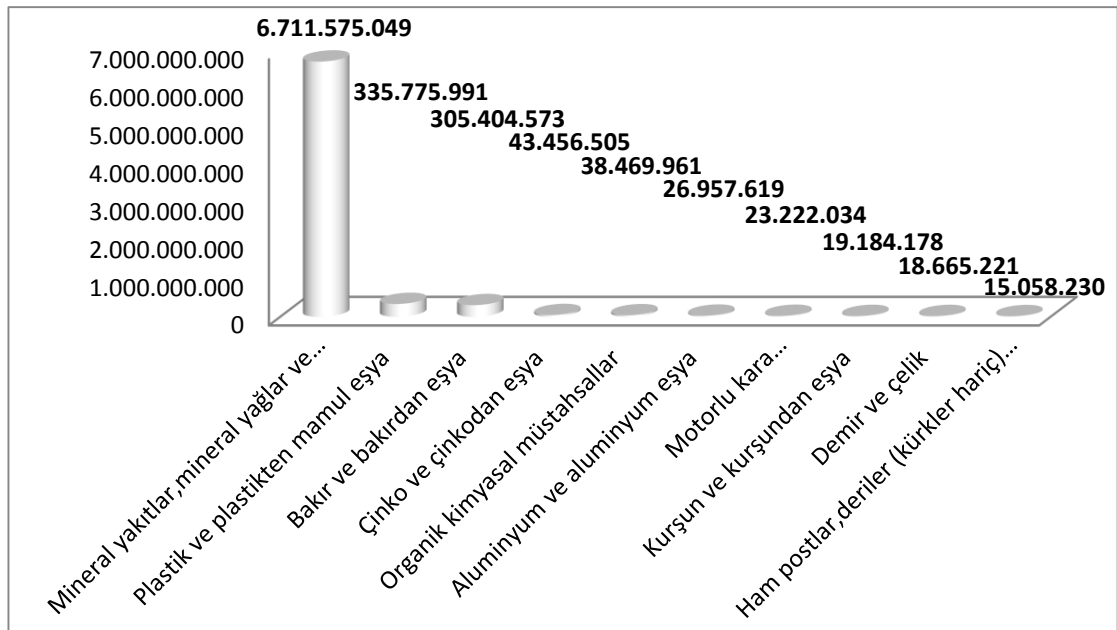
6.711.575.049
335.775.991
305.404.573
43.456.505
38.469.961
26.957.619
23.222.034
19.184.178
18.665.221
15.058.230

7.000.000.000
6.000.000.000
5.000.000.000
4.000.000.000
3.000.000.000
2.000.000.000
1.000.000.000
0

Mineral yakıtlar,mineral yağlar ve…
Plastik ve plastikten mamul eşya
Bakır ve bakırdan eşya
Çinko ve çinkodan eşya
Organik kimyasal müstahsallar
Aluminyum ve aluminyum eşya
Motorlu kara…
Kurşun ve kurşundan eşya
Demir ve çelik
Ham postlar,deriler (kürkler hariç)…